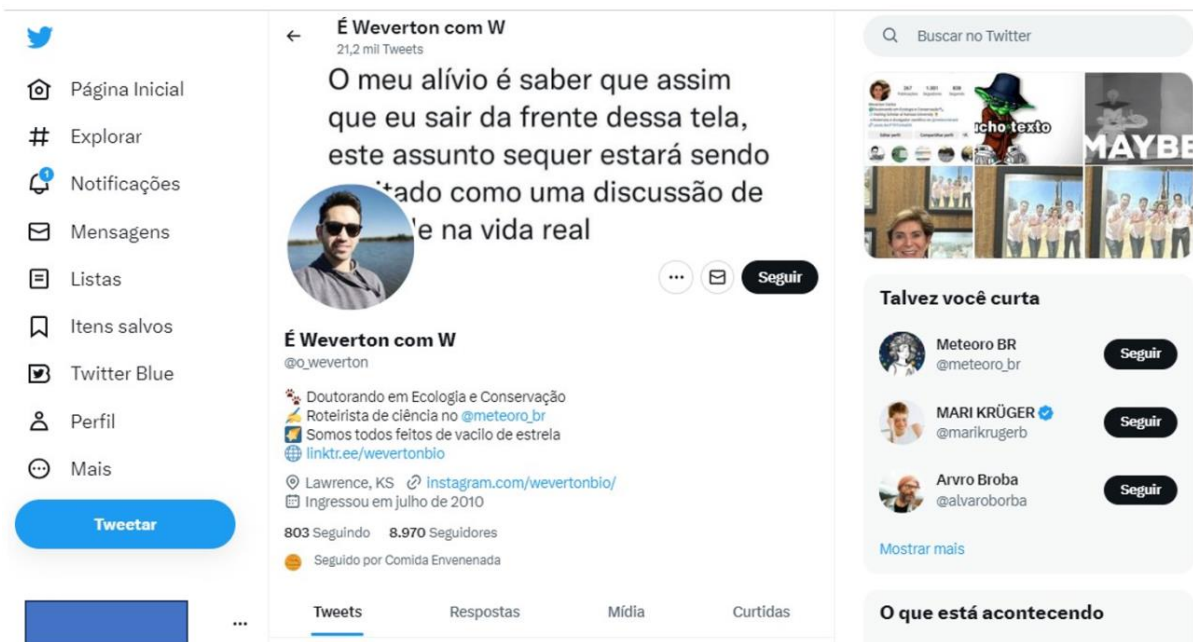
Página Inicial

Explorar

Notificações

Mensagens

Listas

Itens salvos

Twitter Blue

Perfil

Mais

Tweetar

...

É Weverton com W
21,2 mil Tweets

O meu alívio é saber que assim que eu sair da frente dessa tela, este assunto sequer estará sendo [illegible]tado como uma discussão de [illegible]e na vida real

Seguir

É Weverton com W
@o_weverton

Doutorando em Ecologia e Conservação
Roteirista de ciência no @meteoro_br
Somos todos feitos de vacilo de estrela
linktr.ee/wevertonbio

Lawrence, KS instagram.com/wevertonbio/
Ingressou em julho de 2010

803 Seguindo 8.970 Seguidores

Seguido por Comida Envenenada

Tweets Respostas Mídia Curtidas

Buscar no Twitter

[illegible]cho texto
MAYBE

Talvez você curta

Meteoro BR
@meteoro_br
Seguir

MARI KRÜGER
@marikrugerb
Seguir

Arvro Broba
@alvaroborba
Seguir

Mostrar mais

O que está acontecendo